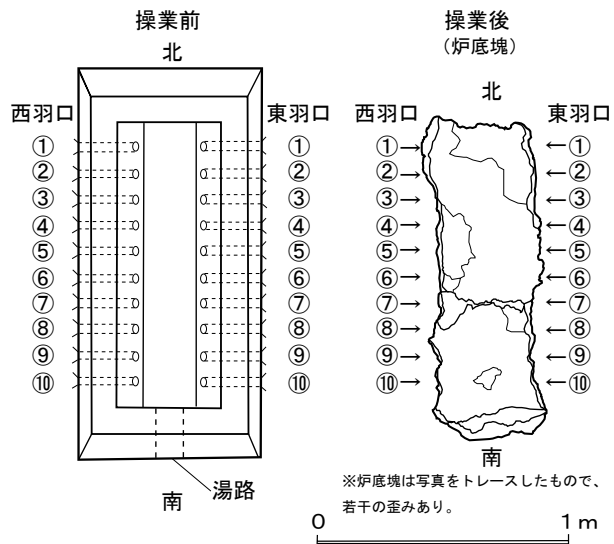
操業前

北

西羽口
①
②
③
④
⑤
⑥
⑦
⑧
⑨
⑩

東羽口
①
②
③
④
⑤
⑥
⑦
⑧
⑨
⑩

湯路

南

操業後
（炉底塊）

北

西羽口
①→
②→
③→
④→
⑤→
⑥→
⑦→
⑧→
⑨→
⑩→

東羽口
←①
←②
←③
←④
←⑤
←⑥
←⑦
←⑧
←⑨
←⑩

南

※炉底塊は写真をトレースしたもので、若干の歪みあり。

0　1ｍ